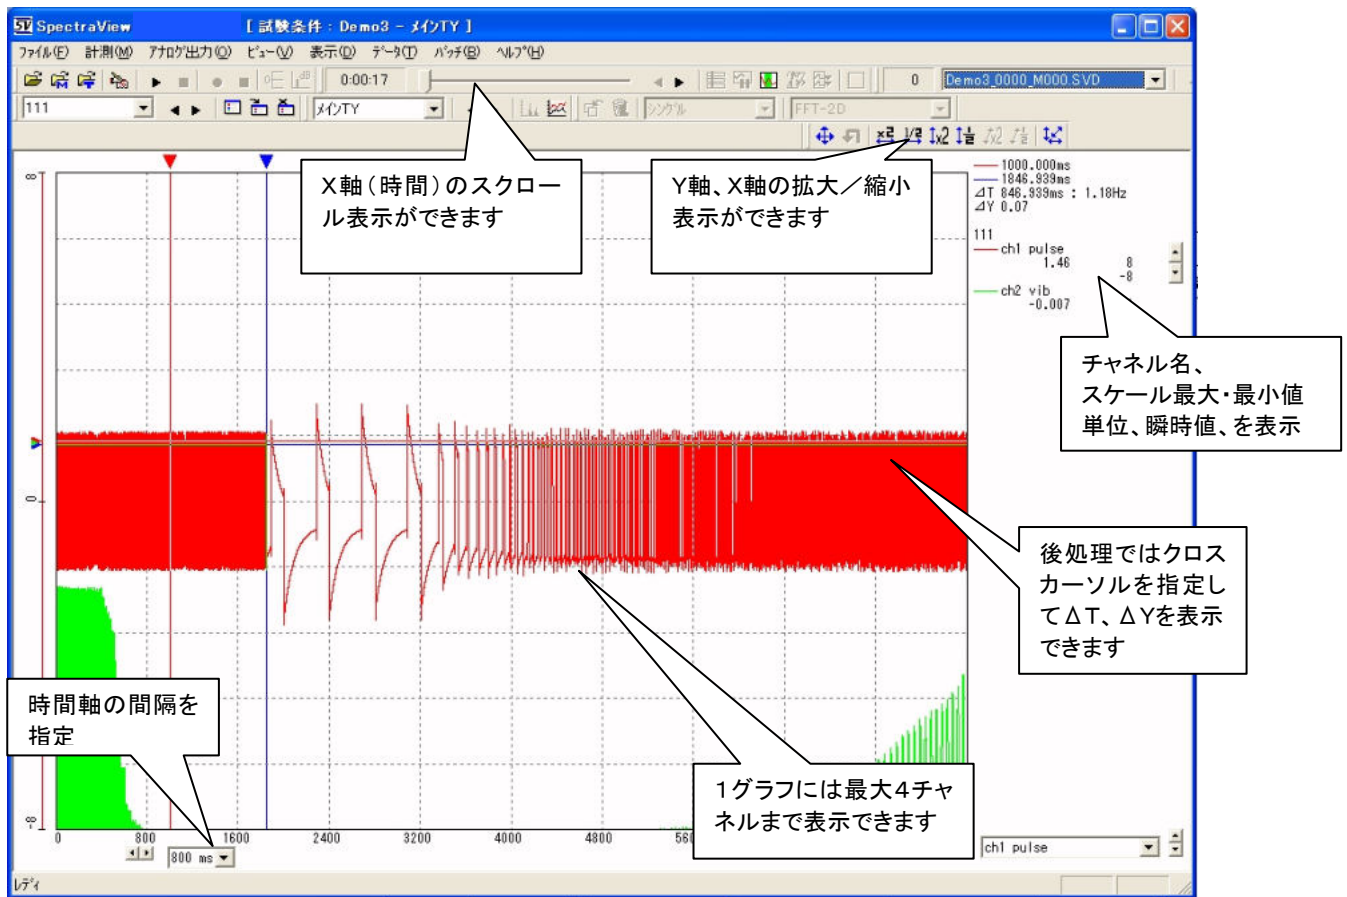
SpectraView [ 試験条件 : Demo3 - メインTY ]

ファイル(F) 計測(M) アナログ出力(O) ビュー(V) 表示(D) データ(T) バッチ(B) ヘルプ(H)

0:00:17 0 Demo3_0000_M000.SVD

111 メインTY シングル FFT-2D

X軸（時間）のスクロール表示ができます

Y軸、X軸の拡大／縮小表示ができます

1000.000ms
1846.939ms
⊿T 846.939ms : 1.18Hz
⊿Y 0.07

111
ch1 pulse
1.46
8
-8
ch2 vib
-0.007

チャネル名、
スケール最大･最小値
単位、瞬時値、を表示

後処理ではクロスカーソルを指定してΔT、ΔYを表示できます

∞
0
-∞

時間軸の間隔を指定

1グラフには最大4チャネルまで表示できます

0 800 1600 2400 3200 4000 4800 560

800 ms

ch1 pulse

レディ